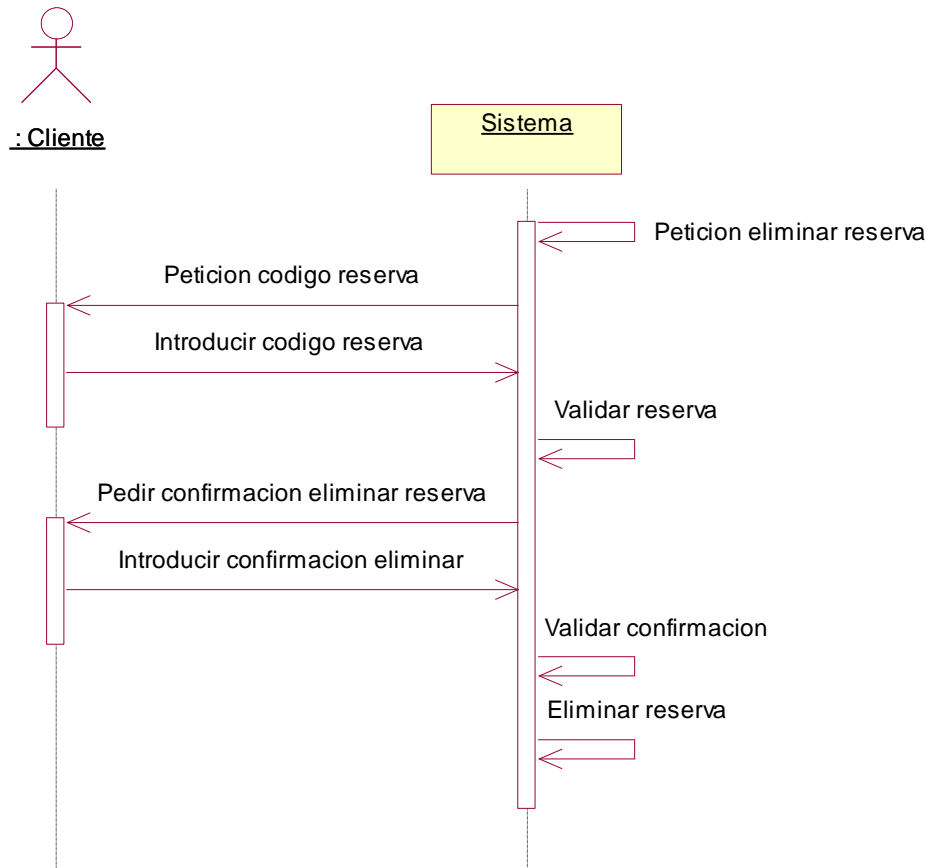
: Cliente

Sistema

Peticion eliminar reserva

Peticion codigo reserva

Introducir codigo reserva

Validar reserva

Pedir confirmacion eliminar reserva

Introducir confirmacion eliminar

Validar confirmacion

Eliminar reserva